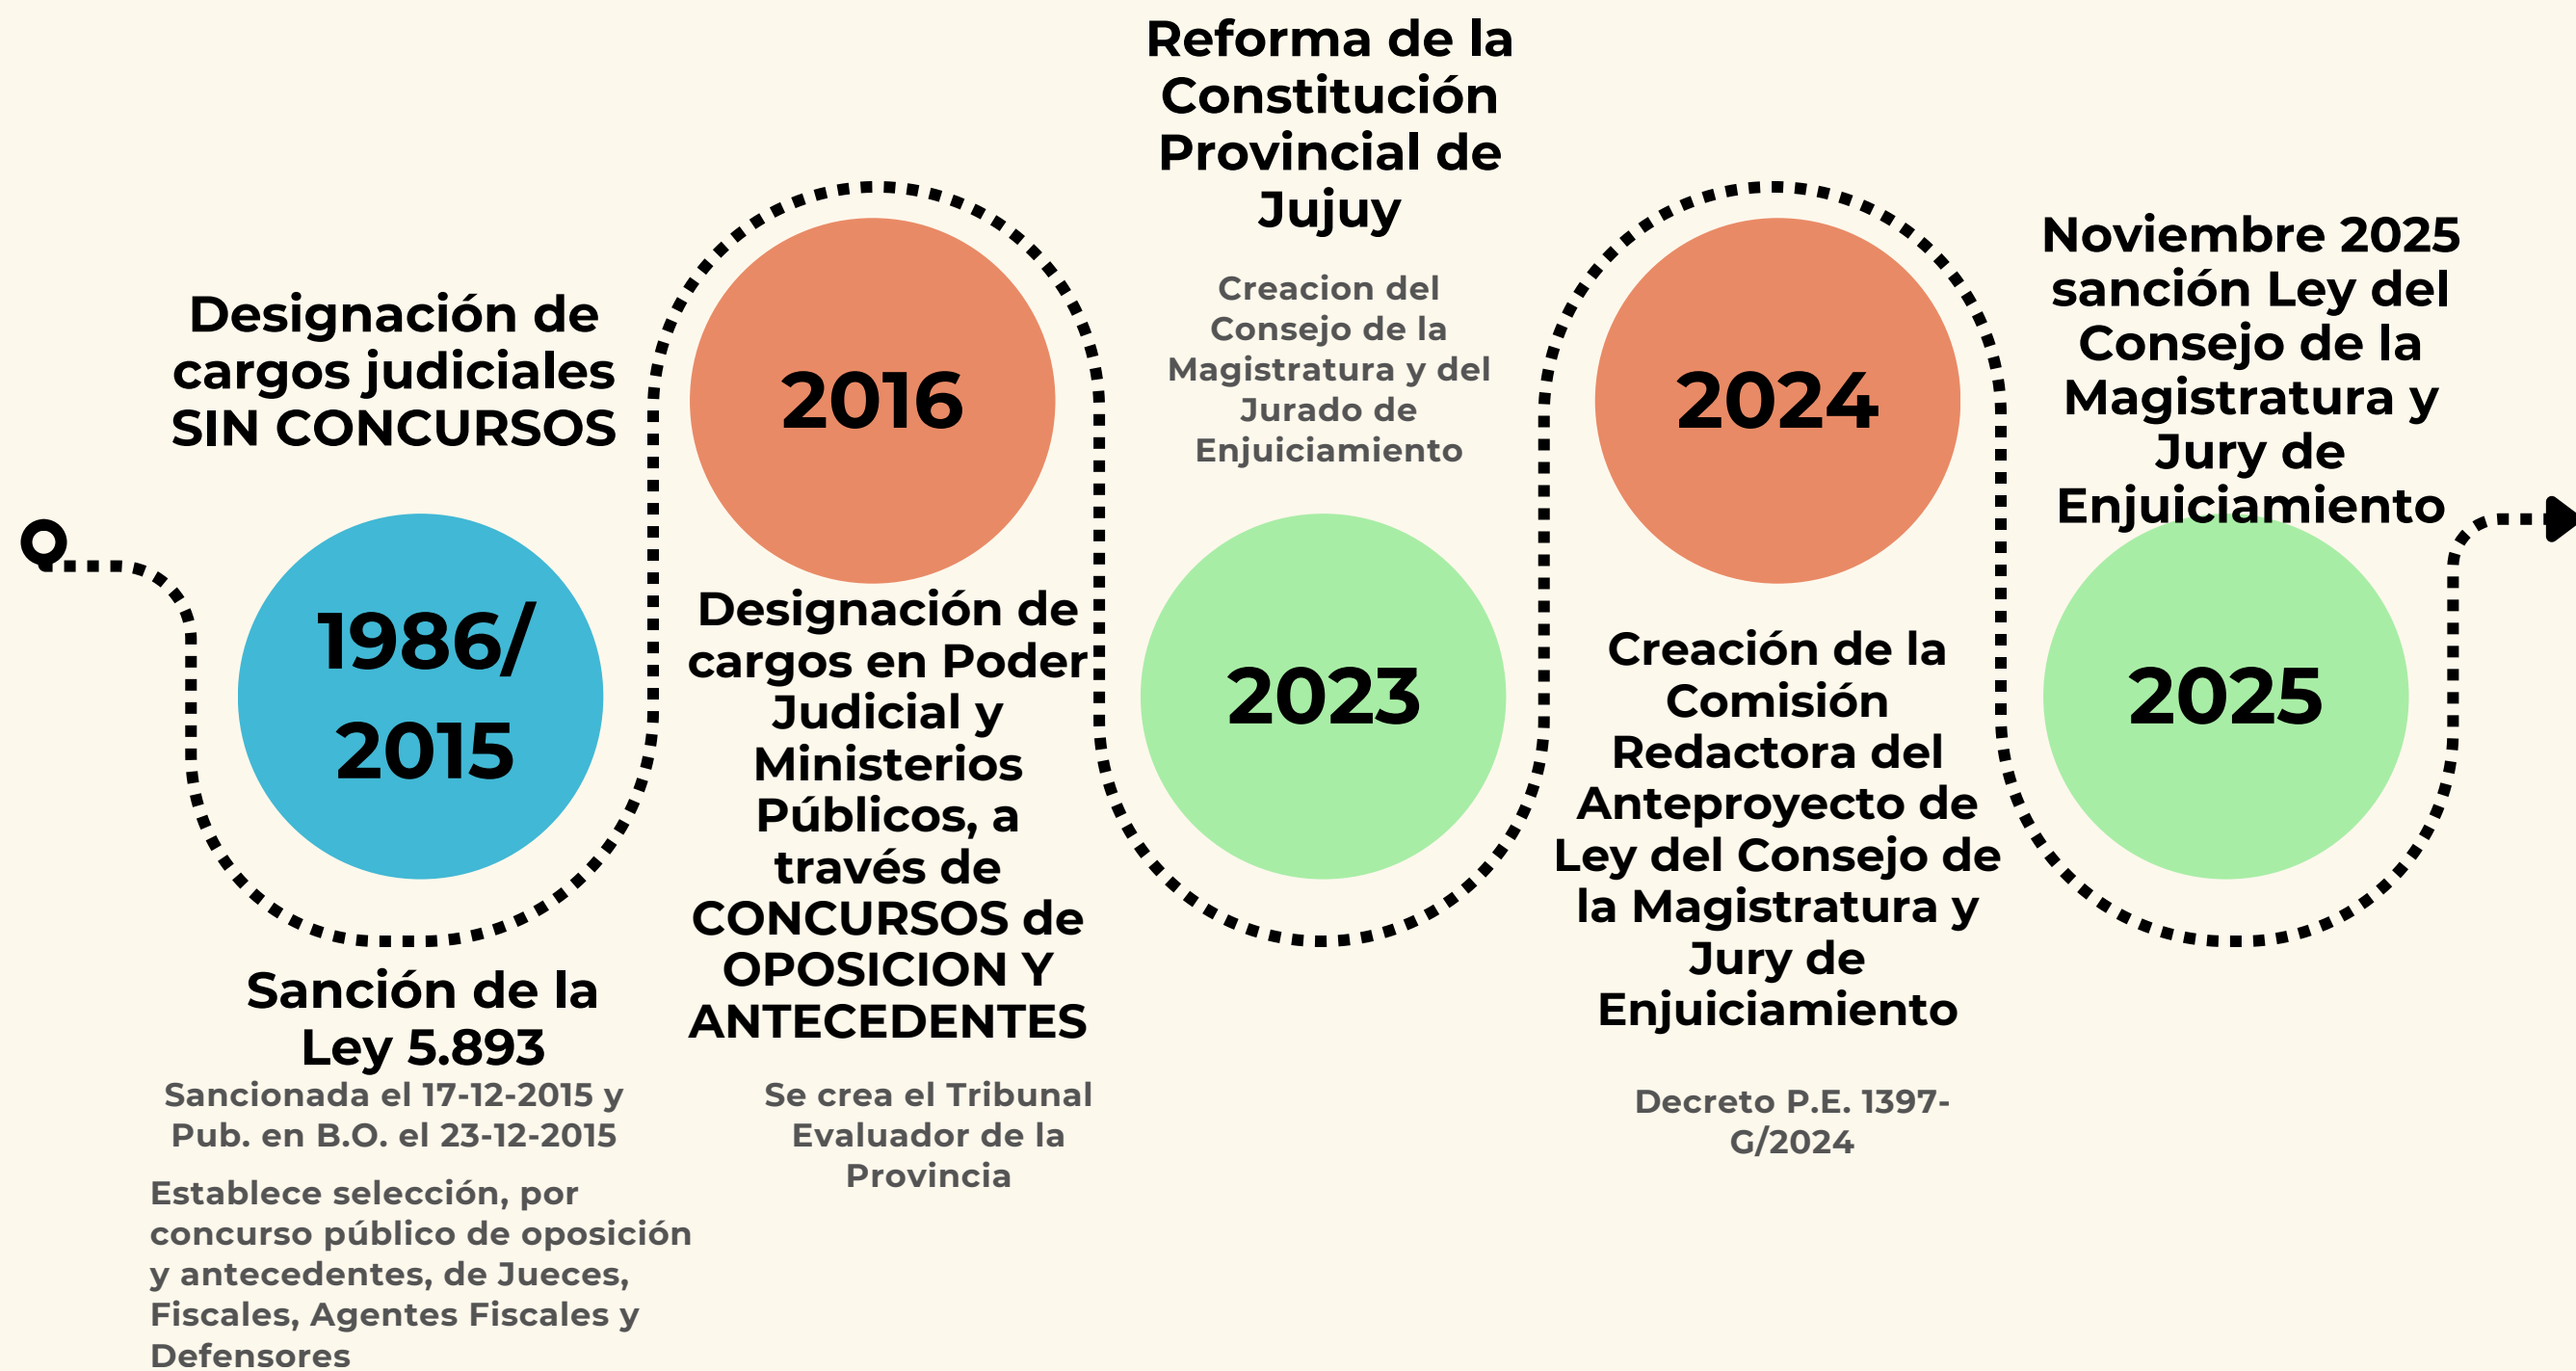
Designación de cargos judiciales SIN CONCURSOS

1986/ 2015

Sanción de la Ley 5.893

Sancionada el 17-12-2015 y Pub. en B.O. el 23-12-2015

Establece selección, por concurso público de oposición y antecedentes, de Jueces, Fiscales, Agentes Fiscales y Defensores

2016

Designación de cargos en Poder Judicial y Ministerios Públicos, a través de CONCURSOS de OPOSICION Y ANTECEDENTES

Se crea el Tribunal Evaluador de la Provincia

Reforma de la Constitución Provincial de Jujuy

Creacion del Consejo de la Magistratura y del Jurado de Enjuiciamiento

2023

2024

Creación de la Comisión Redactora del Anteproyecto de Ley del Consejo de la Magistratura y Jury de Enjuiciamiento

Decreto P.E. 1397-G/2024

Noviembre 2025 sanción Ley del Consejo de la Magistratura y Jury de Enjuiciamiento

2025